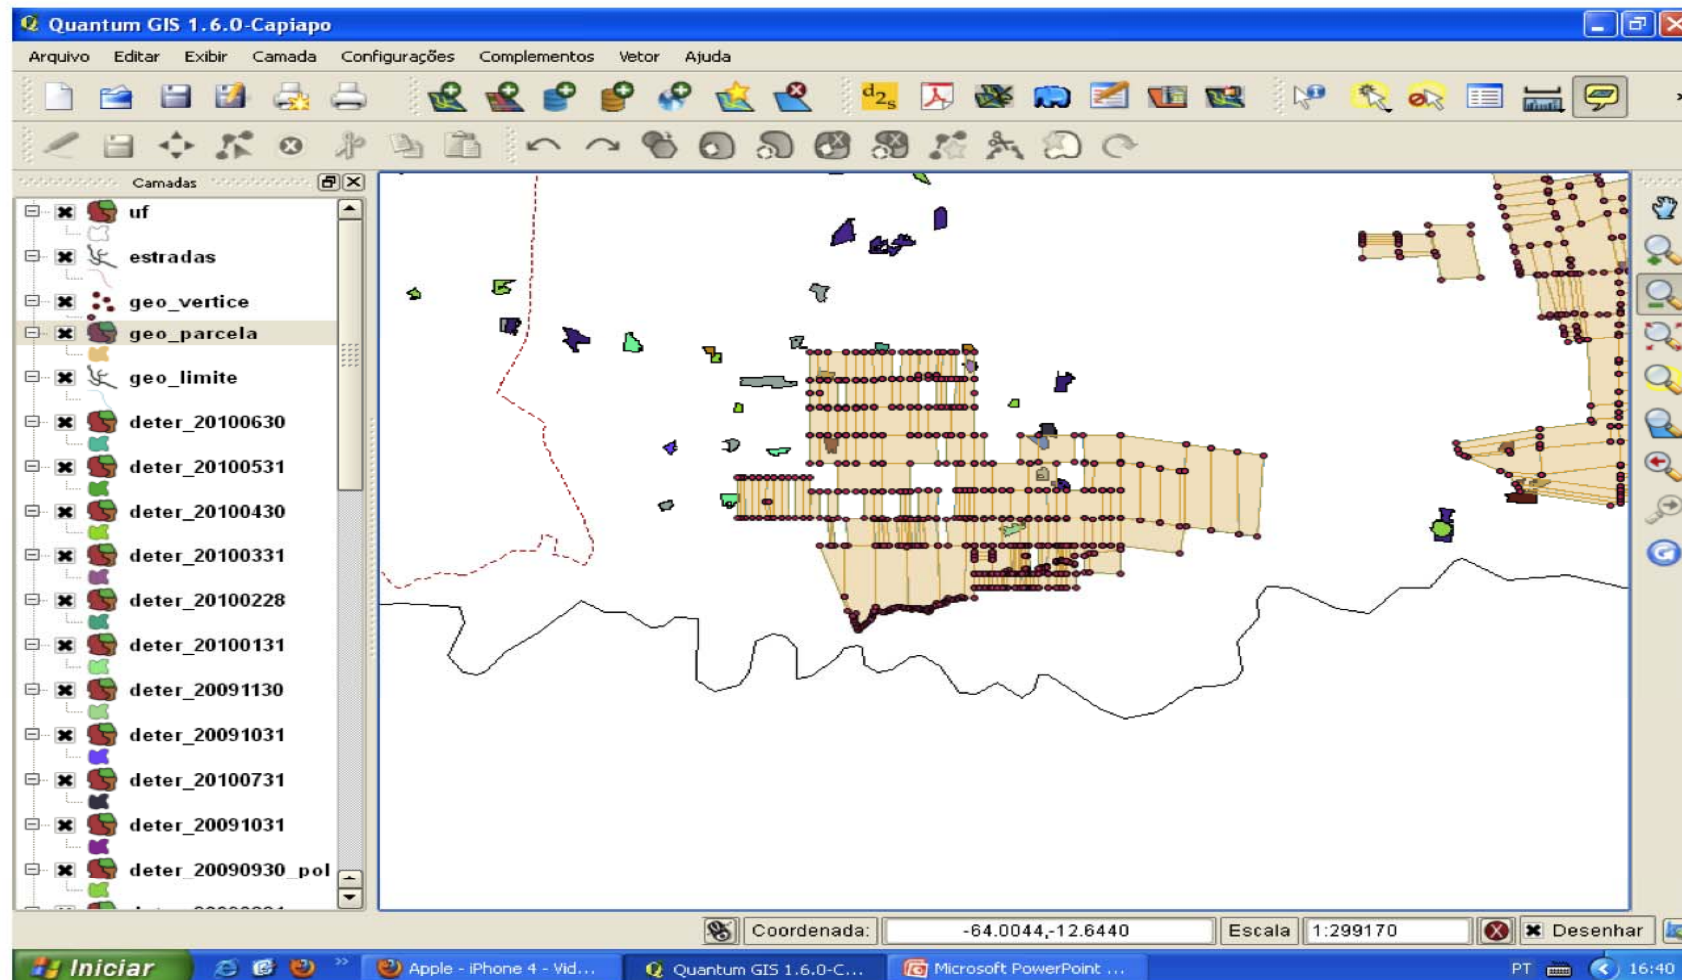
Quantum GIS 1.6.0-Capiapo

Arquivo Editar Exibir Camada Configurações Complementos Vetor Ajuda

Camadas

uf
estradas
geo_vertice
geo_parcela
geo_limite
deter_20100630
deter_20100531
deter_20100430
deter_20100331
deter_20100228
deter_20100131
deter_20091130
deter_20091031
deter_20100731
deter_20091031
deter_20090930_pol

Coordenada: -64.0044,-12.6440 Escala 1:299170 Desenhar

Iniciar Apple - iPhone 4 - Vid... Quantum GIS 1.6.0-C... Microsoft PowerPoint ... PT 16:40